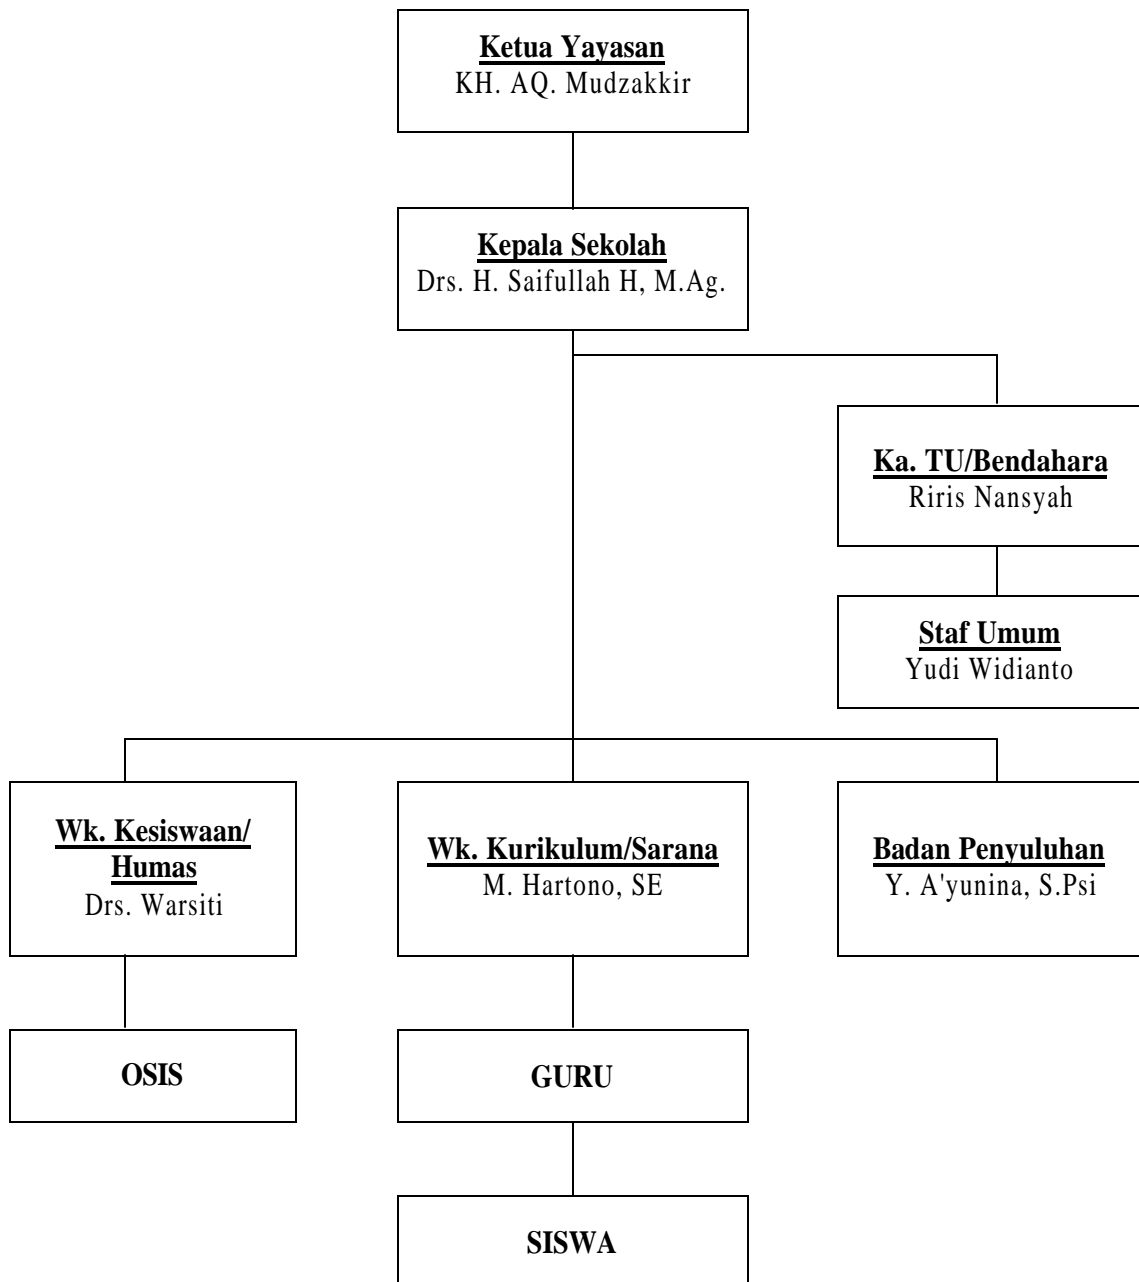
Ketua Yayasan
KH. AQ. Mudzakkir

Kepala Sekolah
Drs. H. Saifullah H, M.Ag.

Ka. TU/Bendahara
Riris Nansyah

Staf Umum
Yudi Widianto

Wk. Kesiswaan/ Humas
Drs. Warsiti

Wk. Kurikulum/Sarana
M. Hartono, SE

Badan Penyuluhan
Y. A'yunina, S.Psi

OSIS

GURU

SISWA